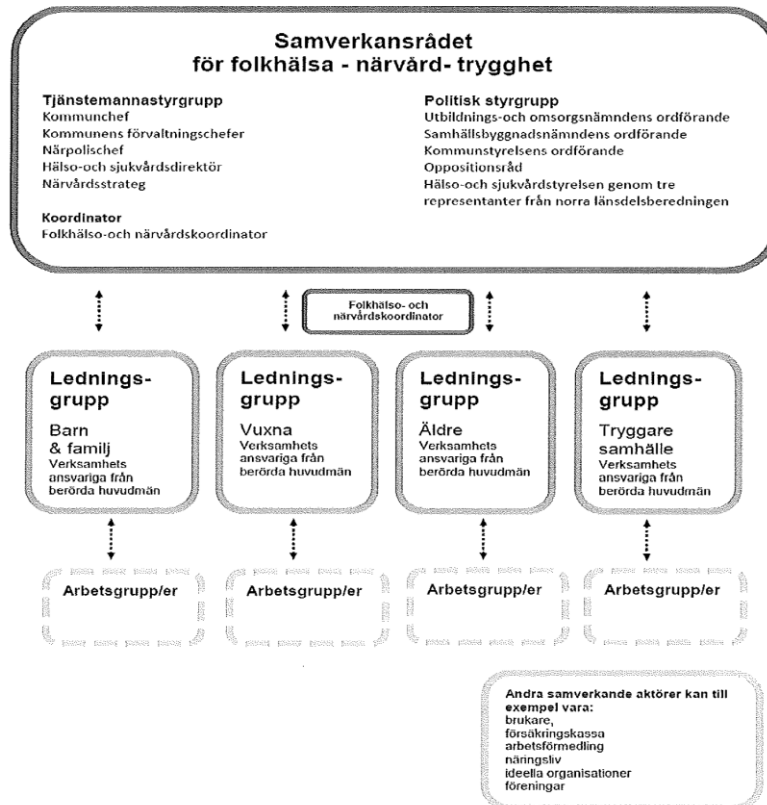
Samverkansrådet
för folkhälsa - närvård- trygghet

Tjänstemannastyrgrupp
Kommunchef
Kommunens förvaltningschefer
Närpolischef
Hälso-och sjukvårdsdirektör
Närvårdsstrateg

Koordinator
Folkhälso-och närvårdskoordinator

Politisk styrgrupp
Utbildnings-och omsorgsnämndens ordförande
Samhällsbyggnadsnämndens ordförande
Kommunstyrelsens ordförande
Oppositionsråd
Hälso-och sjukvårdsstyrelsen genom tre representanter från norra länsdelsberedningen

Folkhälso- och närvårdskoordinator

Lednings-grupp
Barn & familj
Verksamhets ansvariga från berörda huvudmän

Lednings-grupp
Vuxna
Verksamhets ansvariga från berörda huvudmän

Lednings-grupp
Äldre
Verksamhets ansvariga från berörda huvudmän

Lednings-grupp
Tryggare samhälle
Verksamhets ansvariga från berörda huvudmän

Arbetsgrupp/er

Arbetsgrupp/er

Arbetsgrupp/er

Arbetsgrupp/er

Andra samverkande aktörer kan till exempel vara:
brukare,
försäkringskassa
arbetsförmedling
näringsliv
ideella organisationer
föreningar